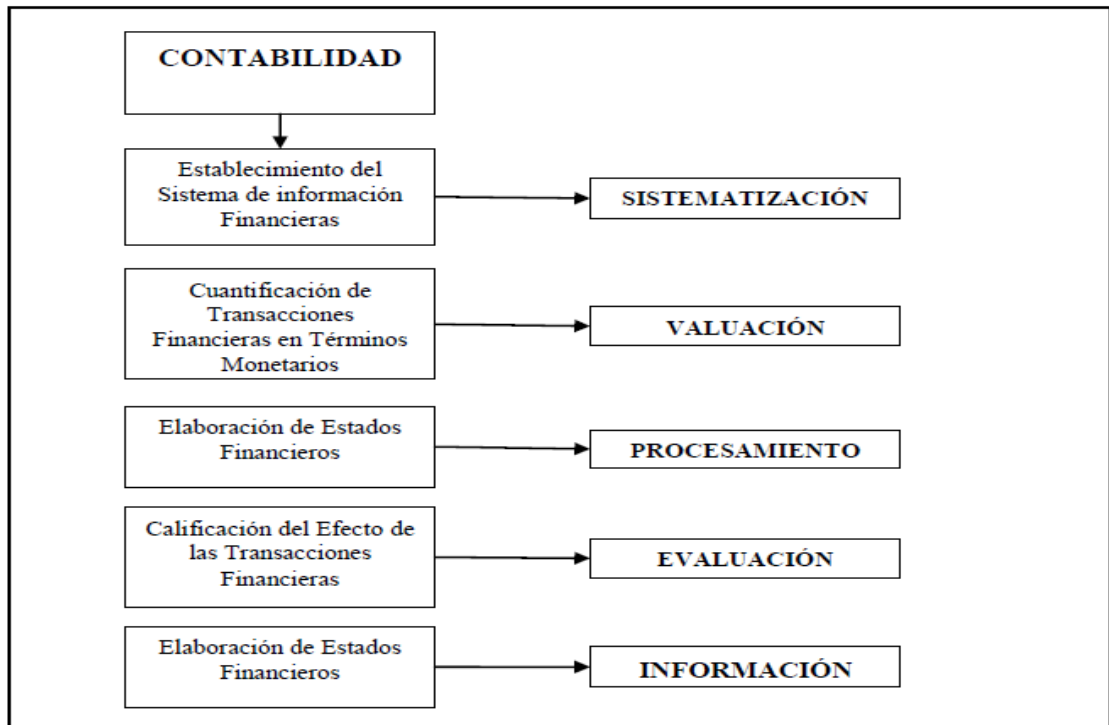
CONTABILIDAD

Establecimiento del Sistema de información Financieras

SISTEMATIZACIÓN

Cuantificación de Transacciones Financieras en Términos Monetarios

VALUACIÓN

Elaboración de Estados Financieros

PROCESAMIENTO

Calificación del Efecto de las Transacciones Financieras

EVALUACIÓN

Elaboración de Estados Financieros

INFORMACIÓN